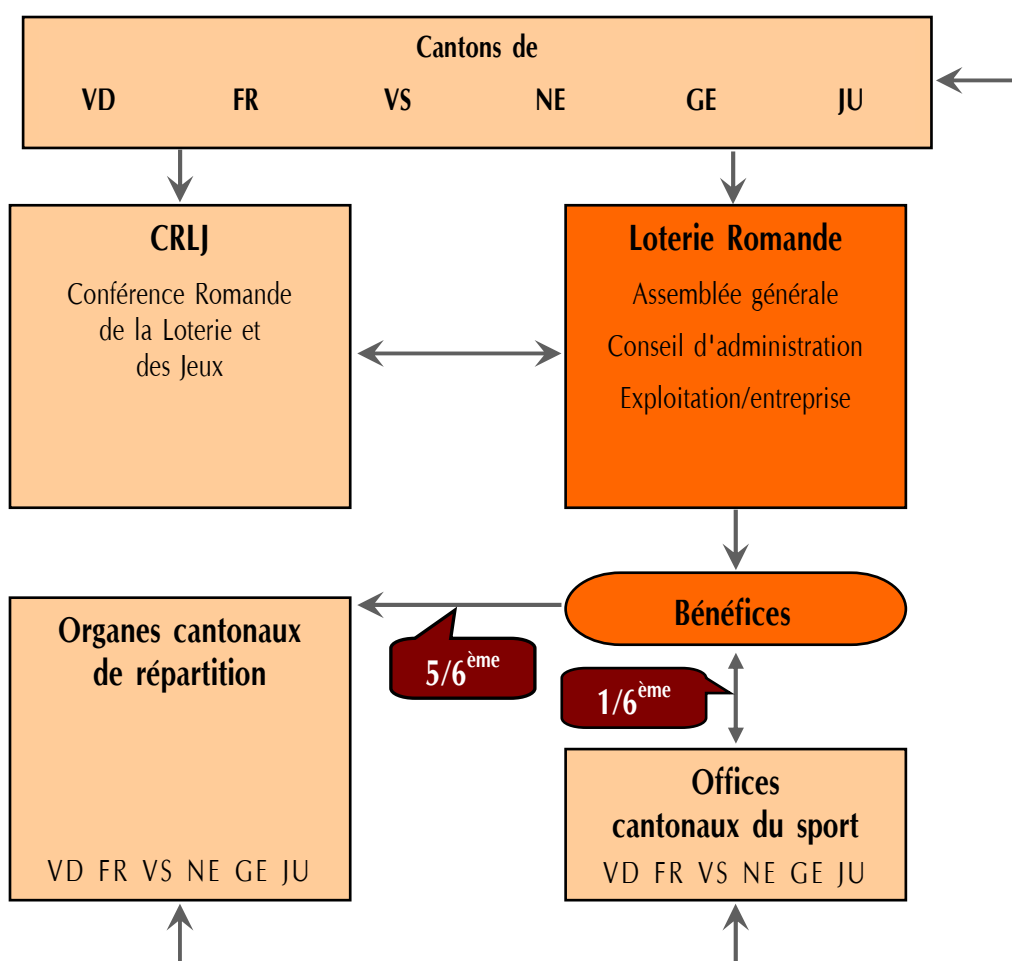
Cantons de
VD FR VS NE GE JU

CRLJ
Conférence Romande de la Loterie et des Jeux

Loterie Romande
Assemblée générale
Conseil d'administration
Exploitation/entreprise

Bénéfices

5/6$^{ème}$

1/6$^{ème}$

Organes cantonaux de répartition
VD FR VS NE GE JU

Offices cantonaux du sport
VD FR VS NE GE JU